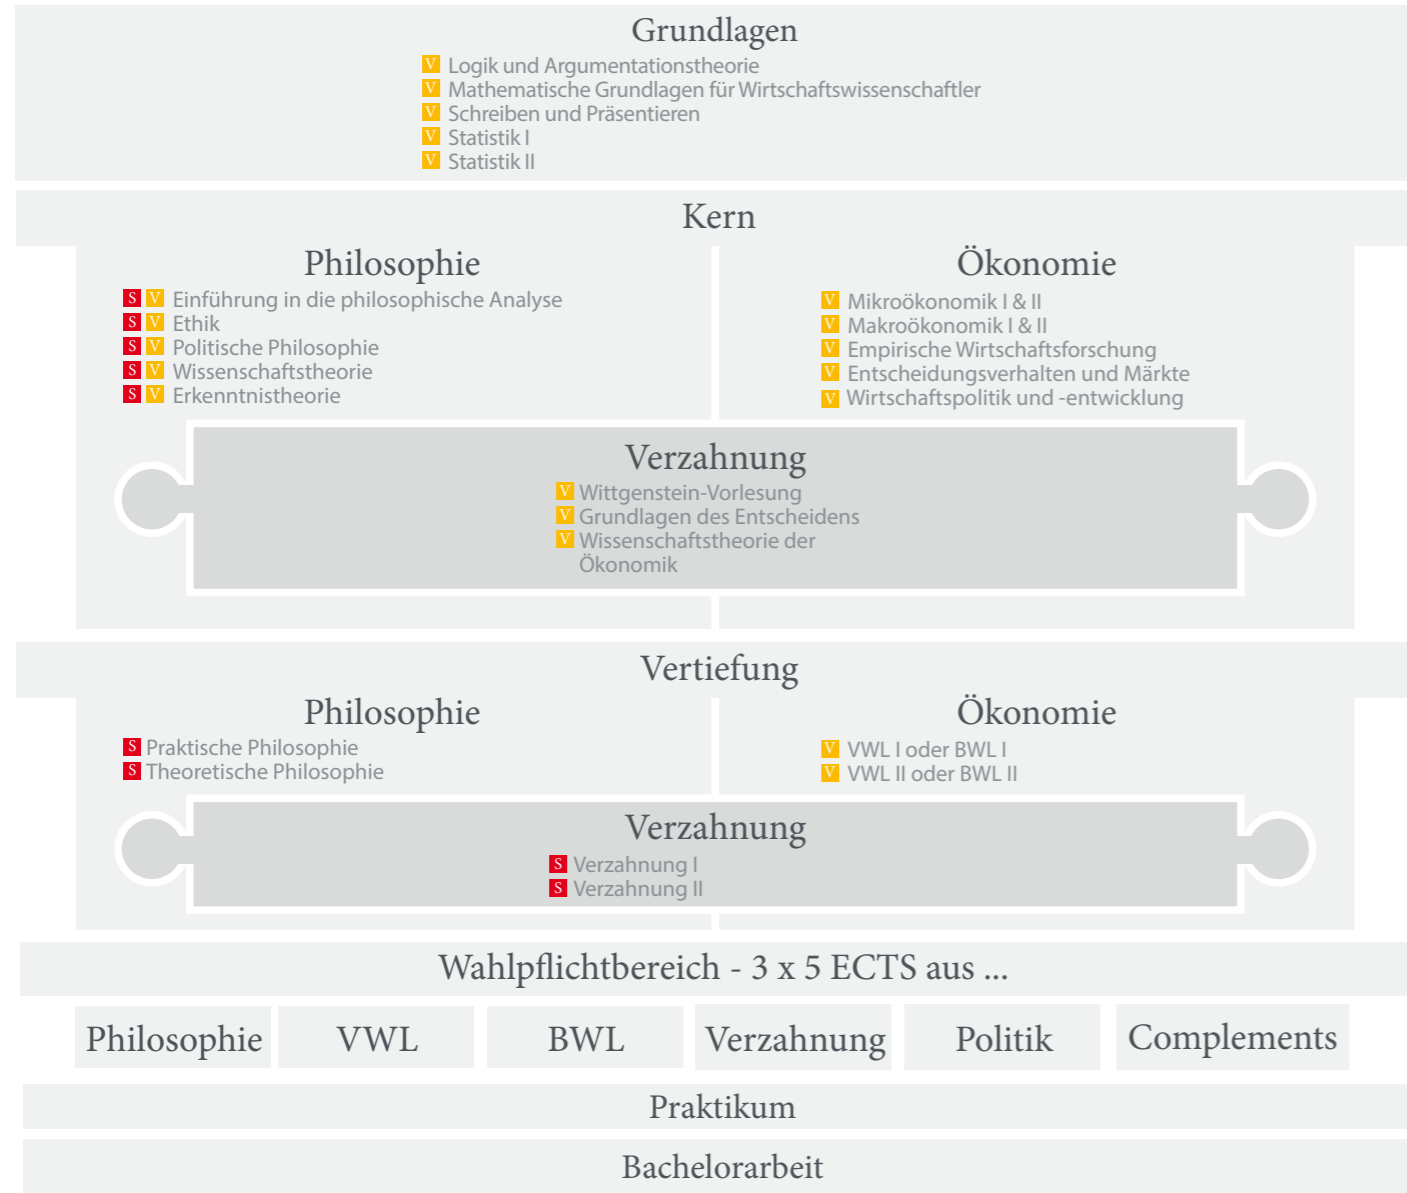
Grundlagen

V Logik und Argumentationstheorie
V Mathematische Grundlagen für Wirtschaftswissenschaftler
V Schreiben und Präsentieren
V Statistik I
V Statistik II

Kern

Philosophie

S V Einführung in die philosophische Analyse
S V Ethik
S V Politische Philosophie
S V Wissenschaftstheorie
S V Erkenntnistheorie

Ökonomie

V Mikroökonomik I & II
V Makroökonomik I & II
V Empirische Wirtschaftsforschung
V Entscheidungsverhalten und Märkte
V Wirtschaftspolitik und -entwicklung

Verzahnung

V Wittgenstein-Vorlesung
V Grundlagen des Entscheidens
V Wissenschaftstheorie der Ökonomik

Vertiefung

Philosophie

S Praktische Philosophie
S Theoretische Philosophie

Ökonomie

V VWL I oder BWL I
V VWL II oder BWL II

Verzahnung

S Verzahnung I
S Verzahnung II

Wahlpflichtbereich - 3 x 5 ECTS aus ...

| Philosophie | VWL | BWL | Verzahnung | Politik | Complements |
|---|---|---|---|---|---|

Praktikum

Bachelorarbeit